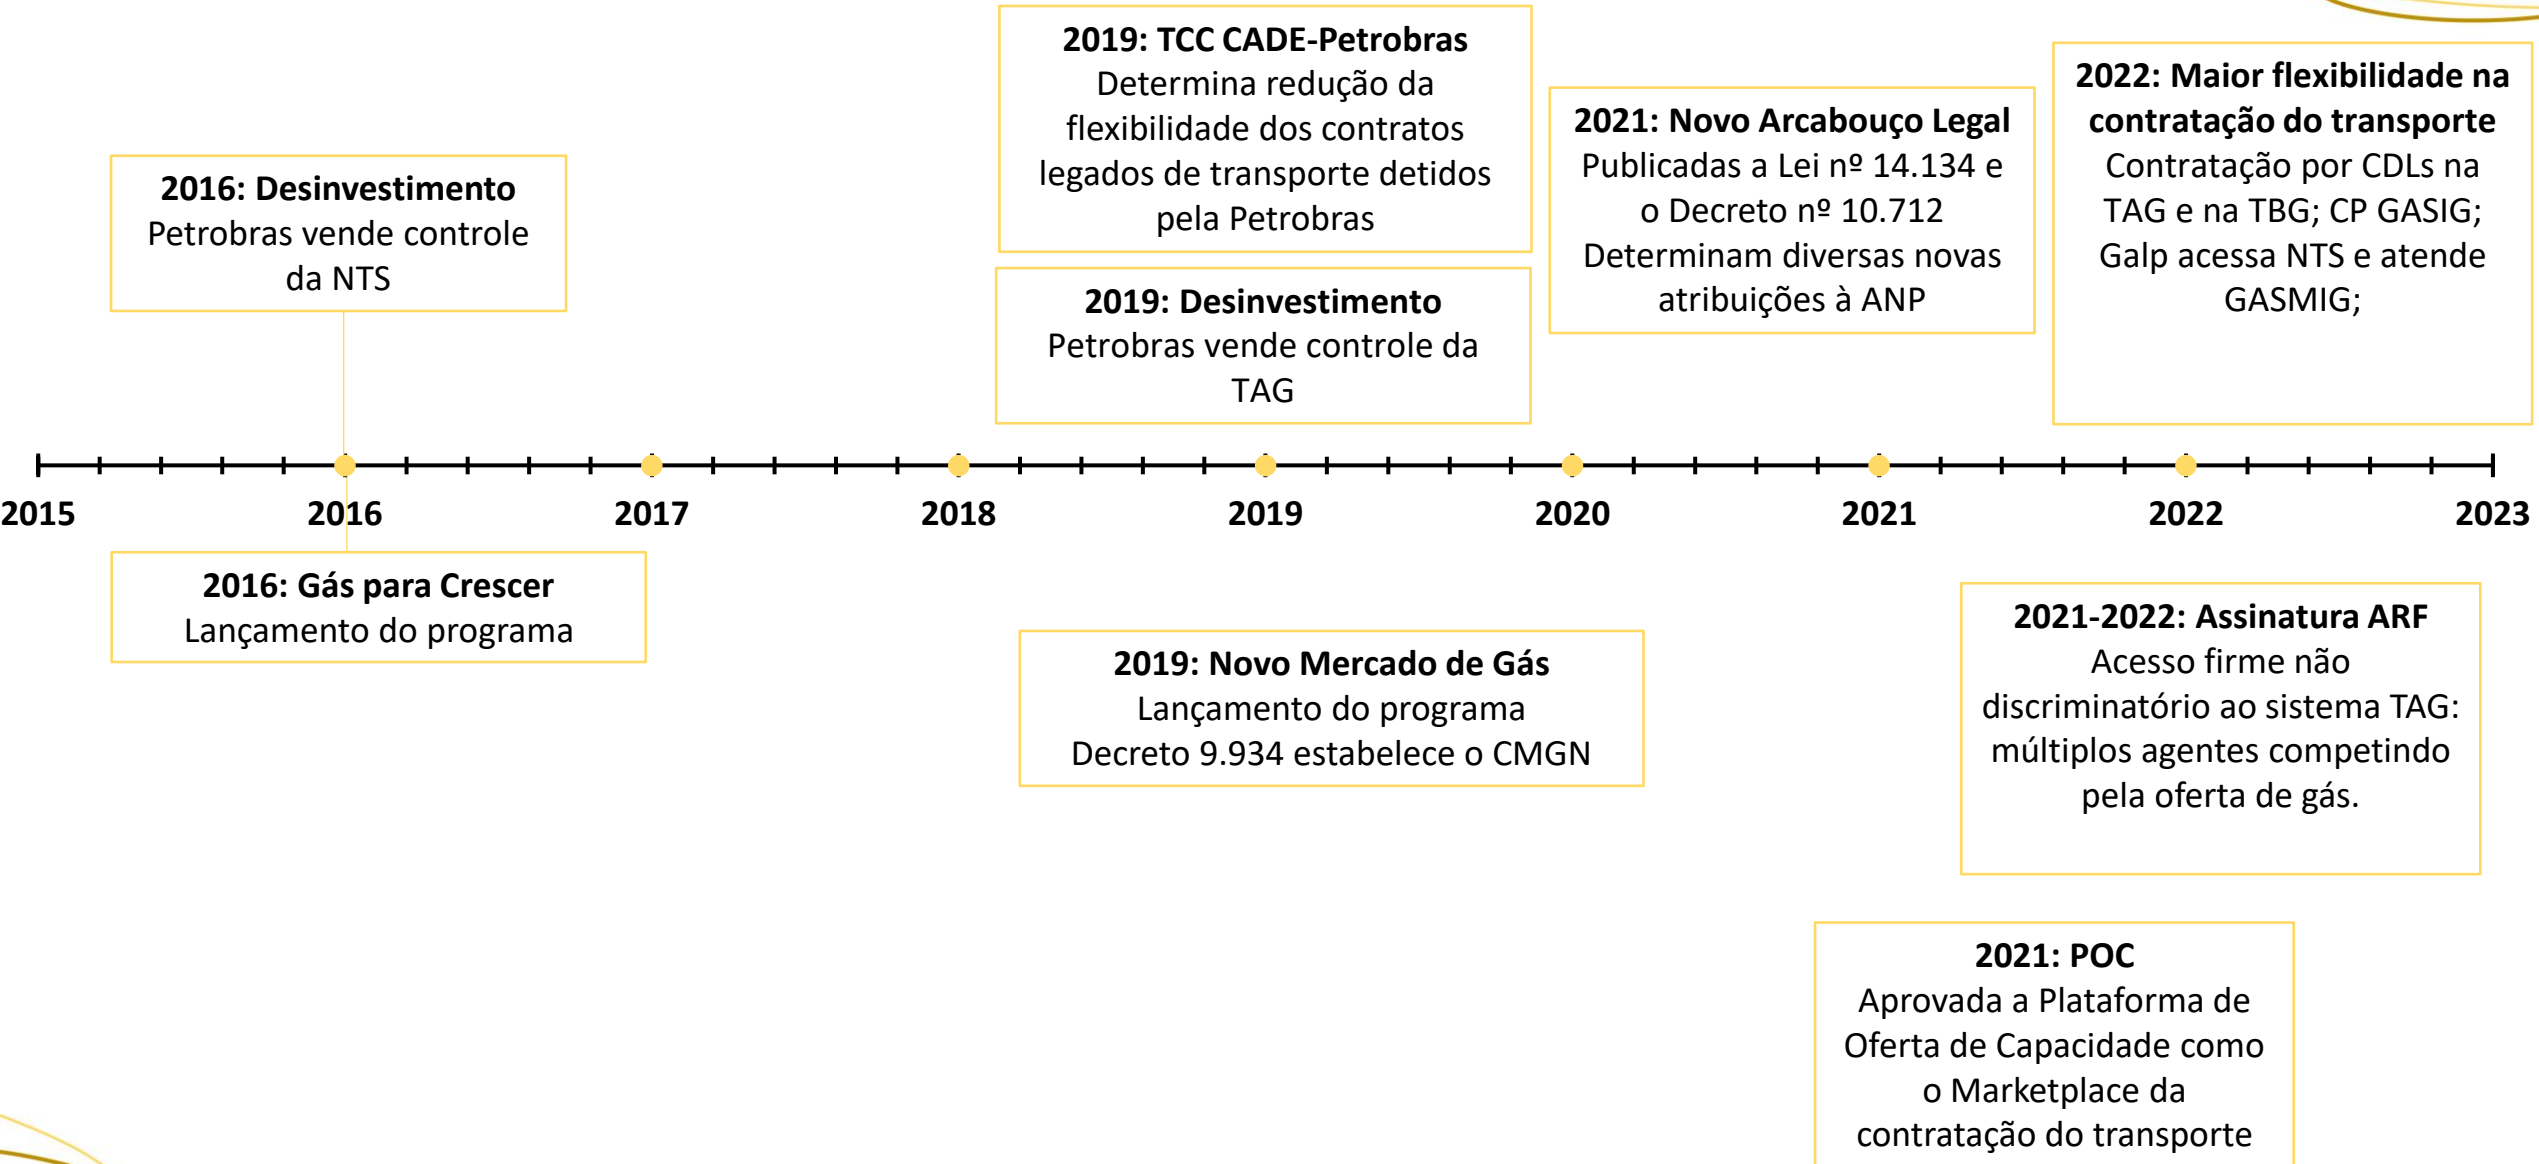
**2016: Desinvestimento**
Petrobras vende controle da NTS

**2019: TCC CADE-Petrobras**
Determina redução da flexibilidade dos contratos legados de transporte detidos pela Petrobras

**2019: Desinvestimento**
Petrobras vende controle da TAG

**2021: Novo Arcabouço Legal**
Publicadas a Lei nº 14.134 e o Decreto nº 10.712
Determinam diversas novas atribuições à ANP

**2022: Maior flexibilidade na contratação do transporte**
Contratação por CDLs na TAG e na TBG; CP GASIG; Galp acessa NTS e atende GASMIG;

2015
2016
2017
2018
2019
2020
2021
2022
2023

**2016: Gás para Crescer**
Lançamento do programa

**2019: Novo Mercado de Gás**
Lançamento do programa
Decreto 9.934 estabelece o CMGN

**2021-2022: Assinatura ARF**
Acesso firme não discriminatório ao sistema TAG: múltiplos agentes competindo pela oferta de gás.

**2021: POC**
Aprovada a Plataforma de Oferta de Capacidade como o Marketplace da contratação do transporte